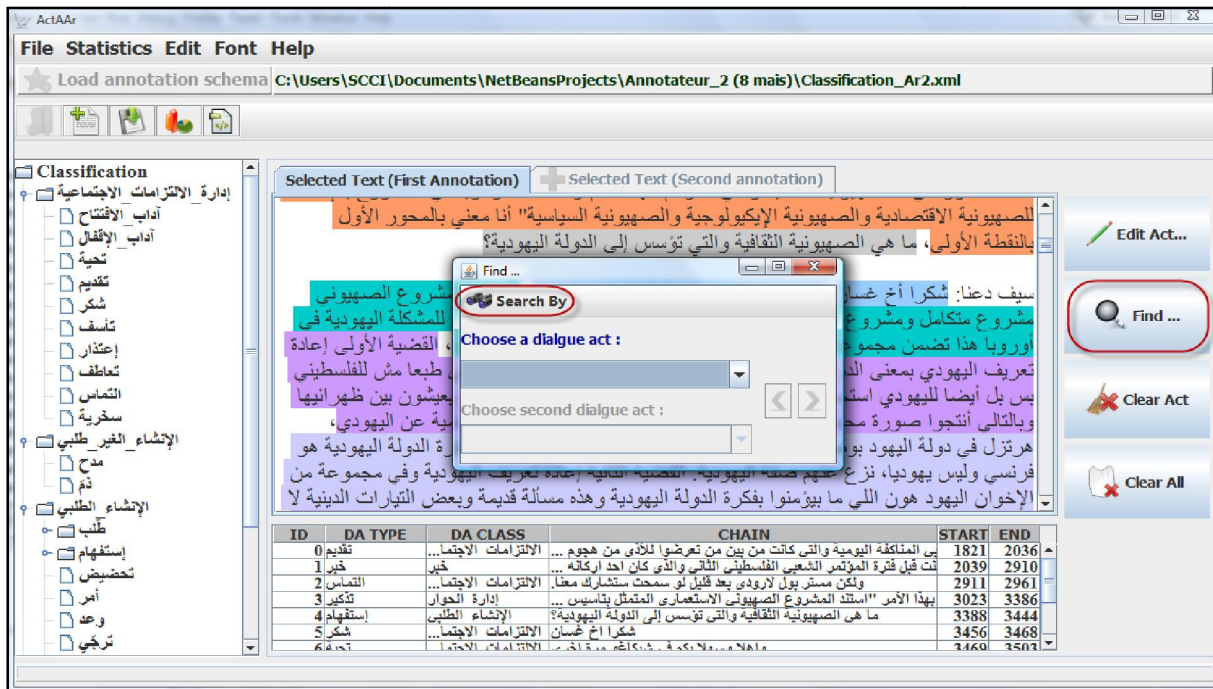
ActAAr

File Statistics Edit Font Help

Load annotation schema C:\Users\SCCI\Documents\NetBeansProjects\Annotateur_2 (8 mais)\Classification_Ar2.xml

Classification
إدارة_الالتزامات_الاجتماعية
آداب_الافتتاح
آداب_الإقفال
تحية
تقديم
شكر
تأسف
إعتذار
تعاطف
التماس
سخرية
الإنشاء_الغير_طلبي
مدح
ذم
الإنشاء_الطلبي
طلب
إستفهام
تحضيض
أمر
وعد
ترجّي

Selected Text (First Annotation) | Selected Text (Second annotation)

للصهيونية الاقتصادية والصهيونية الإيكولوجية والصهيونية السياسية" أنا معني بالمحور الأول بالنقطة الأولى، ما هي الصهيونية الثقافية والتي تؤسس إلى الدولة اليهودية؟

سيف دعنا: شكرا أخ غسا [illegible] مشروع الصهيوني مشروع متكامل ومشروع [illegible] للمشكلة اليهودية في اوروبا هذا تضمن مجموع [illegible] القضية الأولى إعادة تعريف اليهودي بمعنى ال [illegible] طبعا مش للفلسطيني بس بل أيضا لليهودي است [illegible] يعيشون بين ظهرانيها وبالتالي أنتجوا صورة مح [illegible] عن اليهودي، هرتزل في دولة اليهود بو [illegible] الدولة اليهودية هو فرنسي وليس يهوديا، نزع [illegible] اليهودية وفي مجموعة من الإخوان اليهود هون اللي ما بيؤمنوا بفكرة الدولة اليهودية وهذه مسألة قديمة وبعض التيارات الدينية لا

Find ...
Search By
Choose a dialgue act :
Choose second dialgue act :

Edit Act...
Find ...
Clear Act
Clear All

| ID | DA TYPE | DA CLASS | CHAIN | START | END |
|---|---|---|---|---|---|
| 0 | تقديم | الالتزامات_الاجتما... | ي المناكفة اليومية والتي كانت من بين من تعرضوا للأذى من هجوم ... | 1821 | 2036 |
| 1 | خبر | خبر | ت قبل فترة المؤتمر الشعبي الفلسطيني الثاني والذي كان احد اركانه ... | 2039 | 2910 |
| 2 | التماس | الالتزامات_الاجتما... | ولكن مستر بول لاورودي بعد قليل لو سمحت ستشارك معنا. | 2911 | 2961 |
| 3 | تذكير | إدارة_الحوار | بهذا الأمر "استند المشروع الصهيوني الاستعماري المتمثل بتأسيس ... | 3023 | 3386 |
| 4 | إستفهام | الإنشاء_الطلبي | ما هي الصهيونية الثقافية والتي تؤسس إلى الدولة اليهودية؟ | 3388 | 3444 |
| 5 | شكر | الالتزامات_الاجتما... | شكرا أخ غسان | 3456 | 3468 |
| 6 | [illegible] | الالتزامات_الاجتما... | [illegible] | 3469 | 3503 |